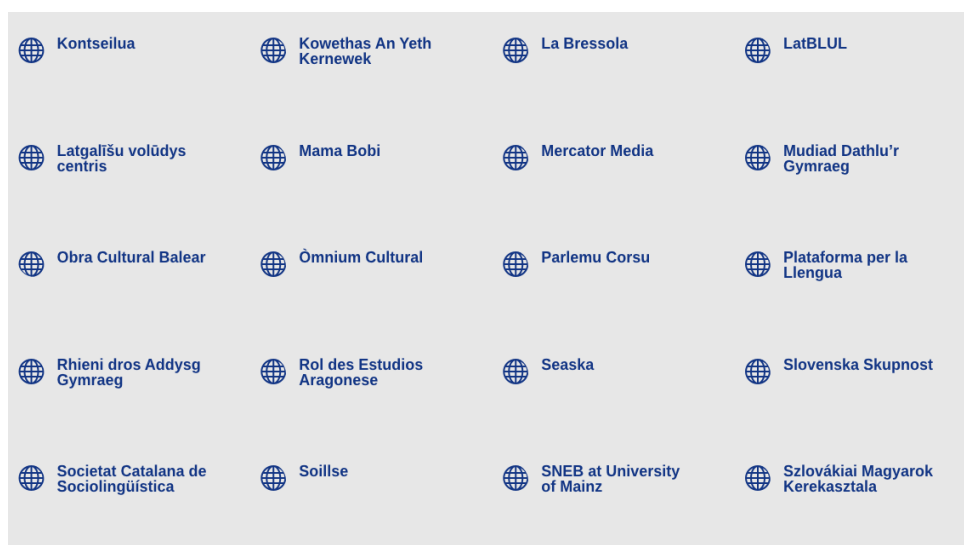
Kontseilua

Kowethas An Yeth Kernewek

La Bressola

LatBLUL

Latgalīšu volūdys centris

Mama Bobi

Mercator Media

Mudiad Dathlu'r Gymraeg

Obra Cultural Balear

Òmnium Cultural

Parlemu Corsu

Plataforma per la Llengua

Rhieni dros Addysg Gymraeg

Rol des Estudios Aragonese

Seaska

Slovenska Skupnost

Societat Catalana de Sociolingüística

Soillse

SNEB at University of Mainz

Szlovákiai Magyarok Kerekasztala